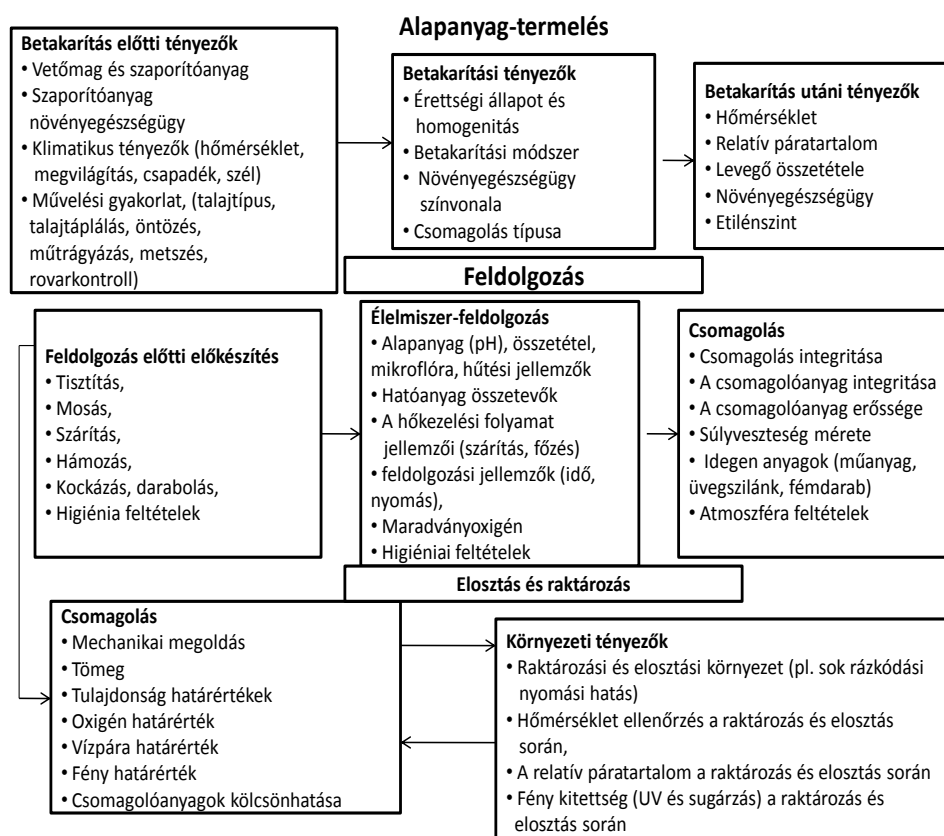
Alapanyag-termelés

Betakarítás előtti tényezők
• Vetőmag és szaporítóanyag
• Szaporítóanyag növényegészségügy
• Klimatikus tényezők (hőmérséklet, megvilágítás, csapadék, szél)
• Művelési gyakorlat, (talajtípus, talajtáplálás, öntözés, műtrágyázás, metszés, rovarkontroll)

Betakarítási tényezők
• Érettségi állapot és homogenitás
• Betakarítási módszer
• Növényegészségügy színvonala
• Csomagolás típusa

Betakarítás utáni tényezők
• Hőmérséklet
• Relatív páratartalom
• Levegő összetétele
• Növényegészségügy
• Etilénszint

Feldolgozás

Feldolgozás előtti előkészítés
• Tisztítás,
• Mosás,
• Szárítás,
• Hámozás,
• Kockázás, darabolás,
• Higiénia feltételek

Élelmiszer-feldolgozás
• Alapanyag (pH), összetétel, mikroflóra, hűtési jellemzők
• Hatóanyag összetevők
• A hőkezelési folyamat jellemzői (szárítás, főzés)
• feldolgozási jellemzők (idő, nyomás),
• Maradványoxigén
• Higiéniai feltételek

Csomagolás
• Csomagolás integritása
• A csomagolóanyag integritása
• A csomagolóanyag erőssége
• Súlyveszteség mérete
• Idegen anyagok (műanyag, üvegszilánk, fémdarab)
• Atmoszféra feltételek

Elosztás és raktározás

Csomagolás
• Mechanikai megoldás
• Tömeg
• Tulajdonság határértékek
• Oxigén határérték
• Vízpára határérték
• Fény határérték
• Csomagolóanyagok kölcsönhatása

Környezeti tényezők
• Raktározási és elosztási környezet (pl. sok rázkódási nyomási hatás)
• Hőmérséklet ellenőrzés a raktározás és elosztás során,
• A relatív páratartalom a raktározás és elosztás során
• Fény kitettség (UV és sugárzás) a raktározás és elosztás során